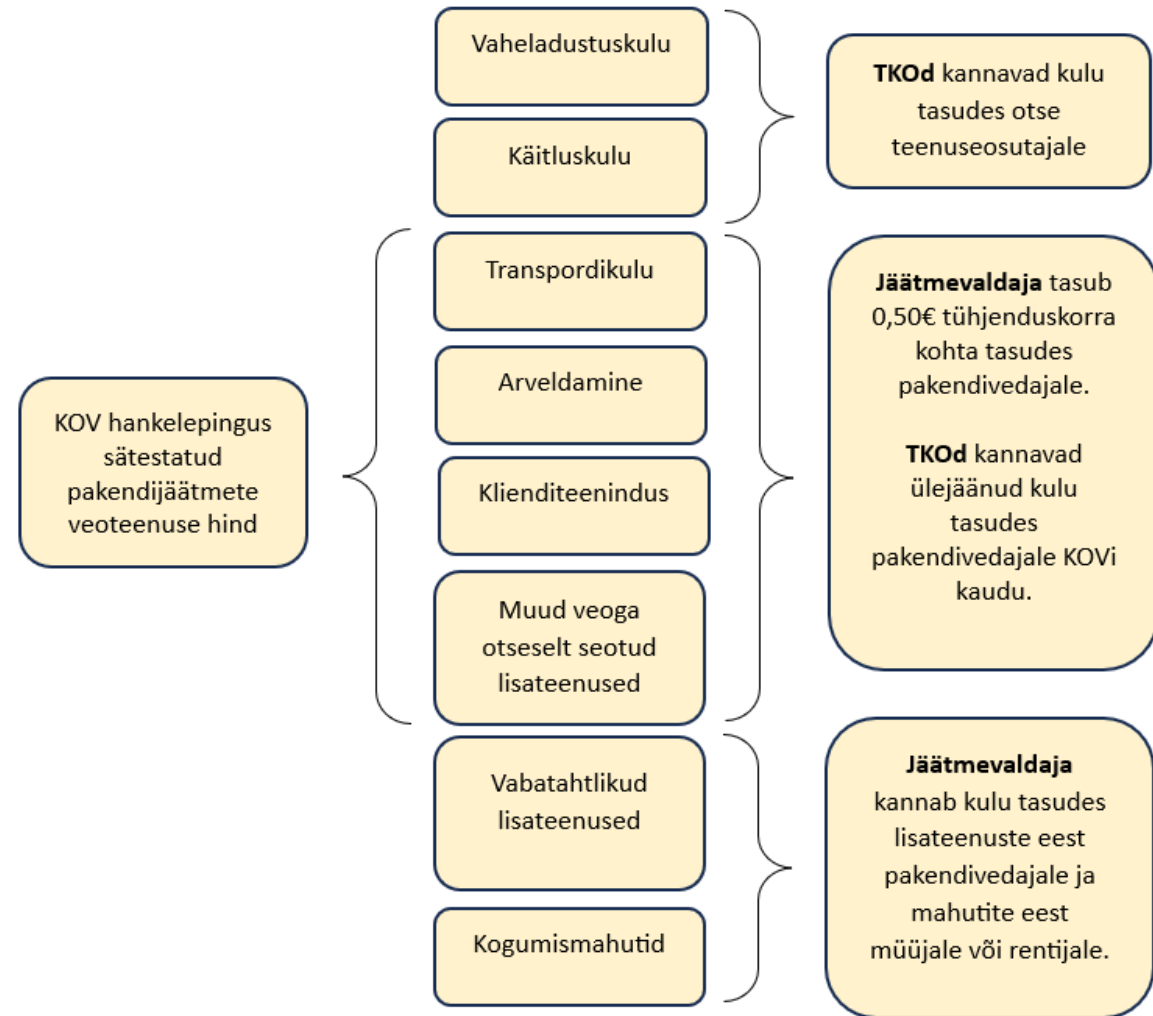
KOV hankelepingus sätestatud pakendijäätmete veoteenuse hind

Vaheladustuskulu

Käitluskulu

**TKOd** kannavad kulu tasudes otse teenuseosutajale

Transpordikulu

Arveldamine

Klienditeenindus

Muud veoga otseselt seotud lisateenused

**Jäätmevaldaja** tasub 0,50€ tühjenduskorra kohta tasudes pakendivedajale.

**TKOd** kannavad ülejäänud kulu tasudes pakendivedajale KOVi kaudu.

Vabatahtlikud lisateenused

Kogumismahutid

**Jäätmevaldaja** kannab kulu tasudes lisateenuste eest pakendivedajale ja mahutite eest müüjale või rentijale.